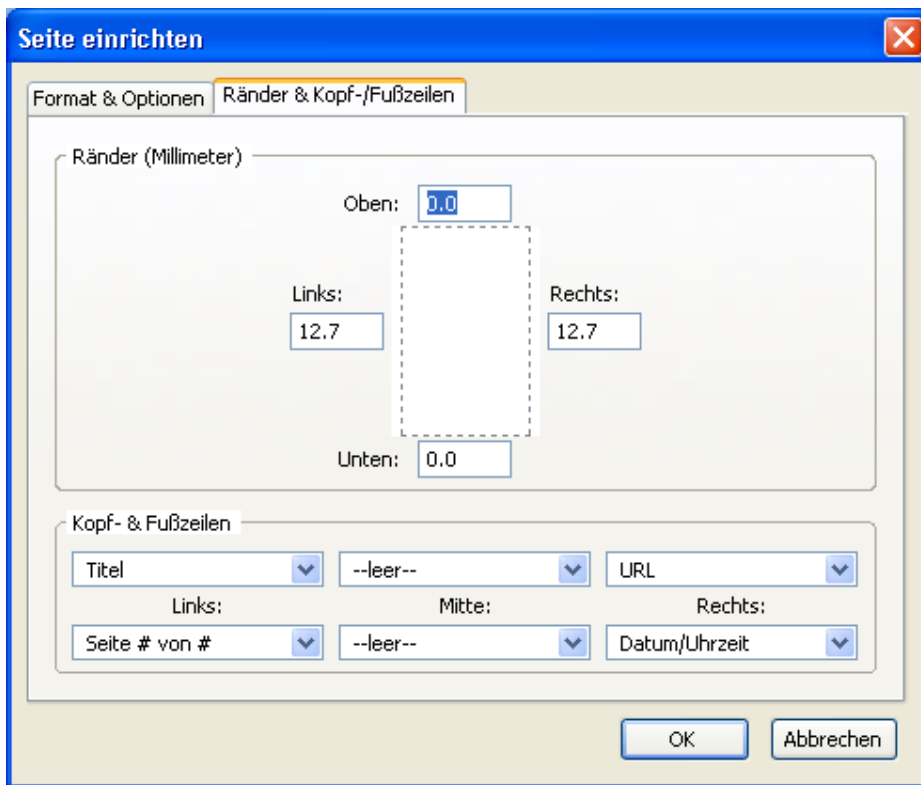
Seite einrichten

Format & Optionen
Ränder & Kopf-/Fußzeilen

Ränder (Millimeter)

Oben: 0.0

Links:
12.7

Rechts:
12.7

Unten: 0.0

Kopf- & Fußzeilen

Titel
--leer--
URL

Links:
Mitte:
Rechts:

Seite # von #
--leer--
Datum/Uhrzeit

OK
Abbrechen